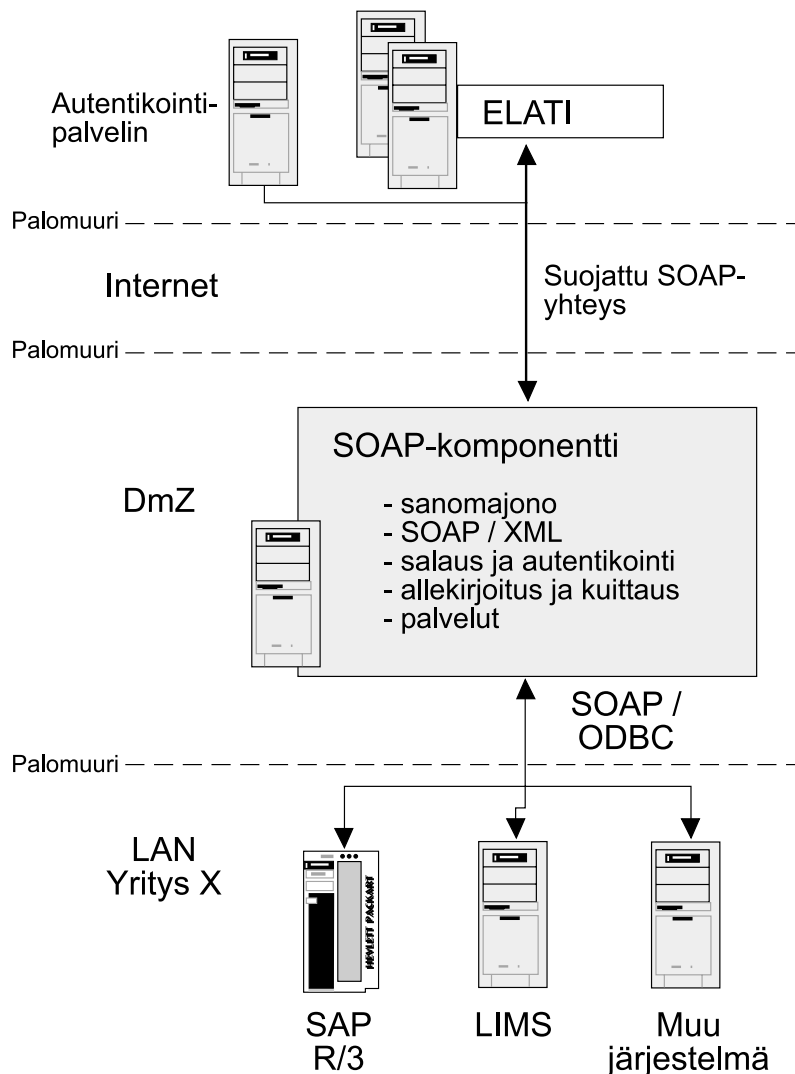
Autentikointipalvelin

ELATI

Palomuuri

Internet

Suojattu SOAP-yhteys

Palomuuri

SOAP-komponentti

- sanomajono
- SOAP / XML
- salaus ja autentikointi
- allekirjoitus ja kuittaus
- palvelut

DmZ

SOAP / ODBC

Palomuuri

LAN
Yritys X

HEWLETT PACKARD

SAP R/3

LIMS

Muu järjestelmä